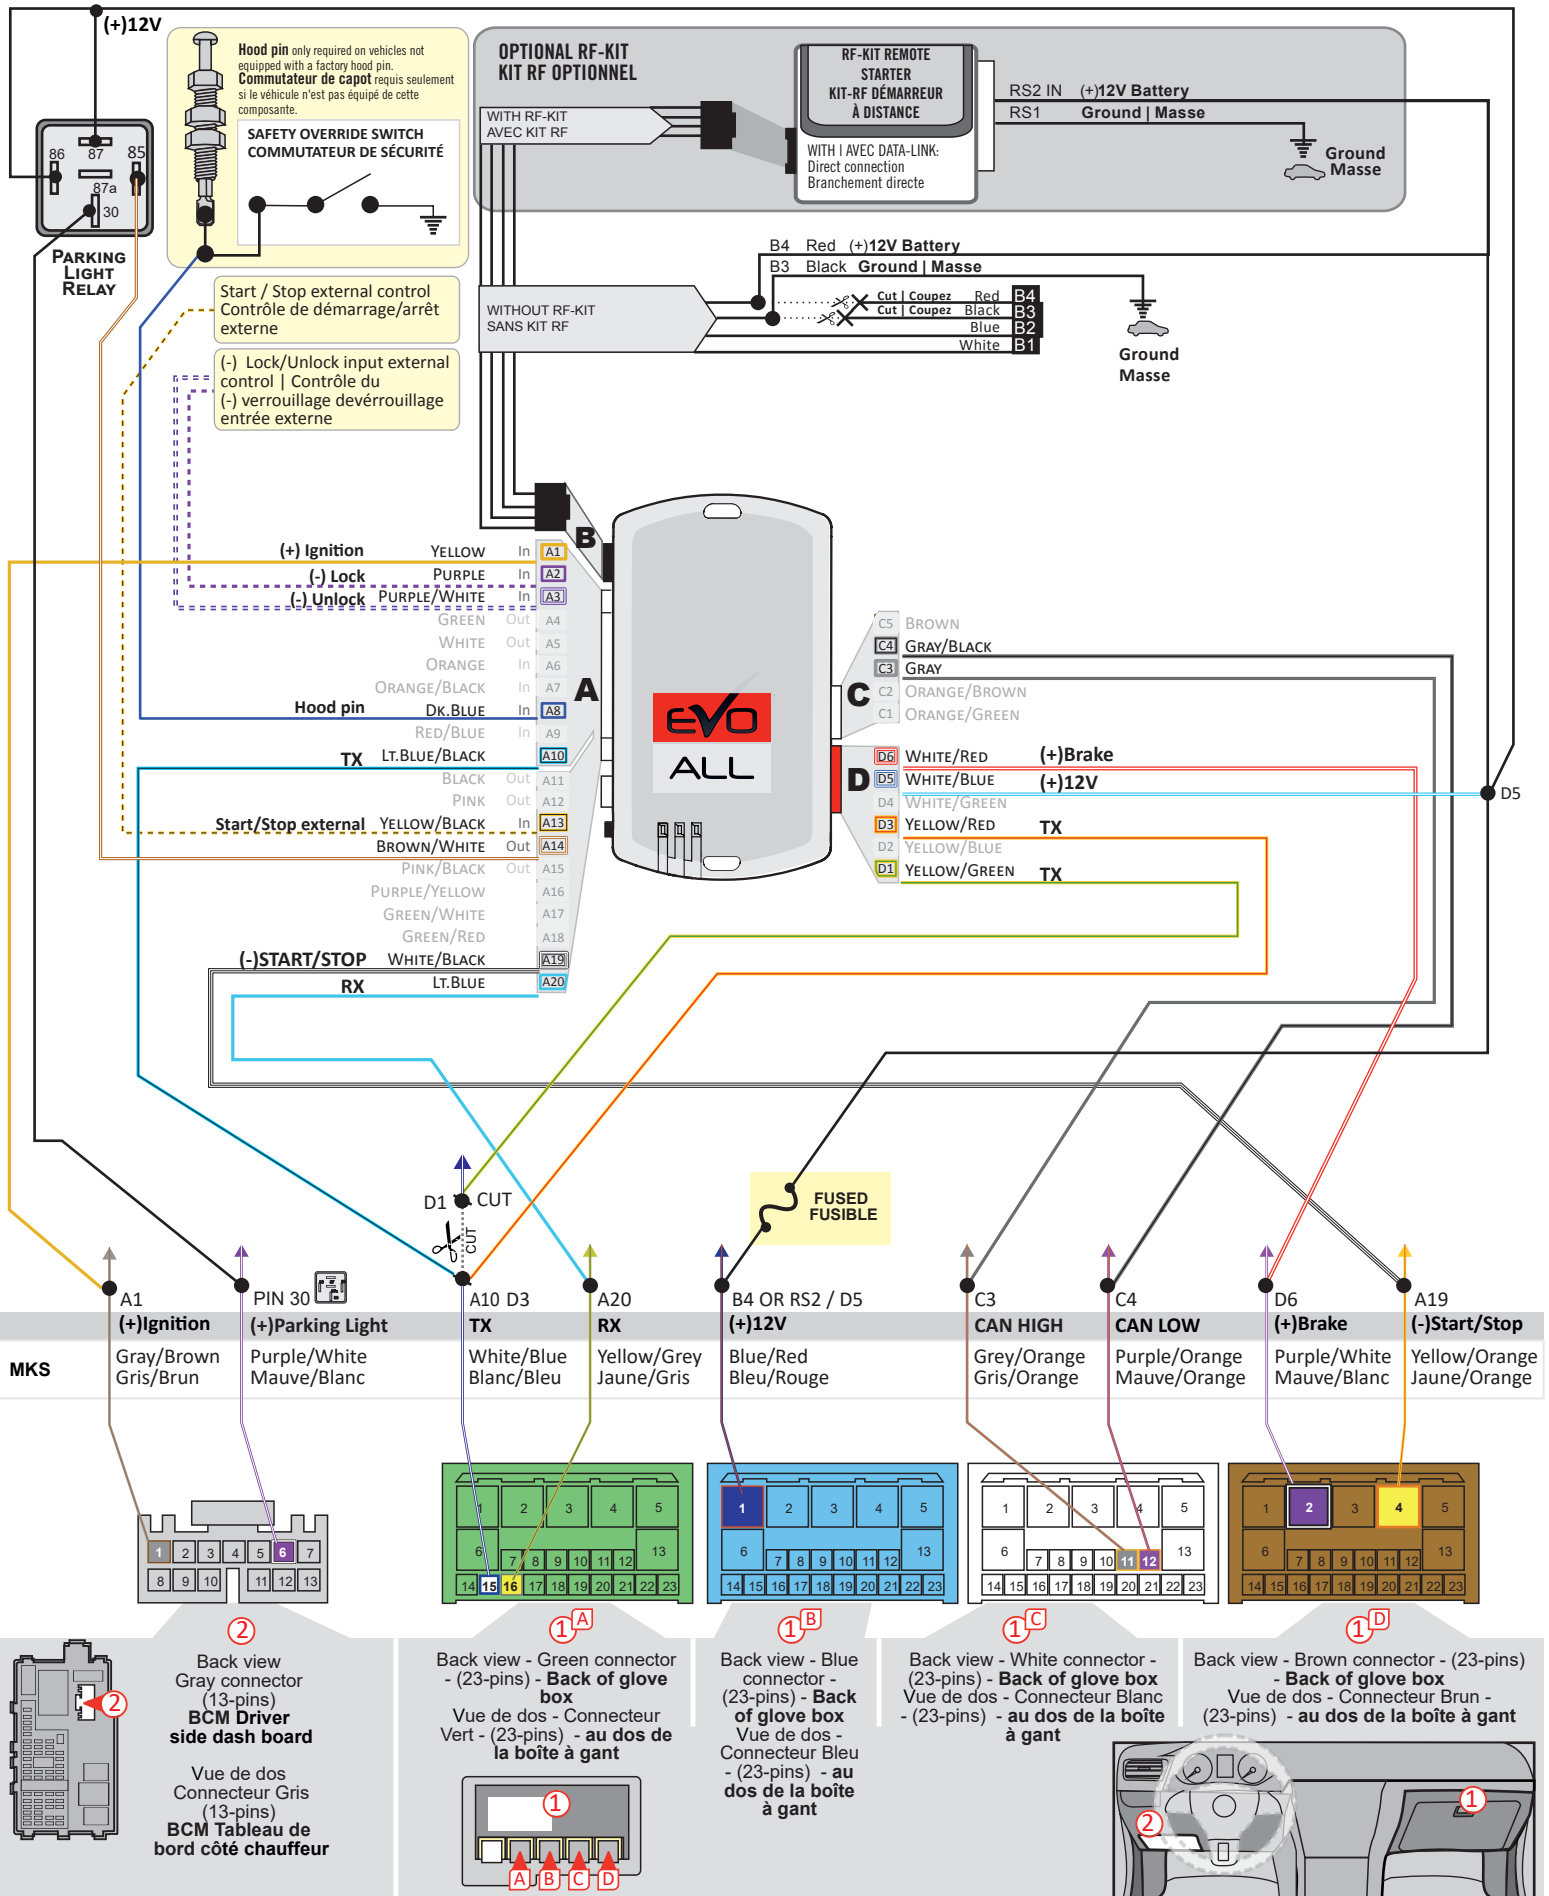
(+)12V

86 87 85
87a
30

PARKING LIGHT RELAY

Hood pin only required on vehicles not equipped with a factory hood pin.
Commutateur de capot requis seulement si le véhicule n'est pas équipé de cette composante.

SAFETY OVERRIDE SWITCH
COMMUTATEUR DE SÉCURITÉ

OPTIONAL RF-KIT
KIT RF OPTIONNEL

WITH RF-KIT
AVEC KIT RF

RF-KIT REMOTE STARTER
KIT-RF DÉMARREUR À DISTANCE

WITH | AVEC DATA-LINK:
Direct connection
Branchement directe

RS2 IN (+)12V Battery
RS1 Ground | Masse

Ground
Masse

B4 Red (+)12V Battery
B3 Black Ground | Masse

WITHOUT RF-KIT
SANS KIT RF

Cut | Coupez Red B4
Cut | Coupez Black B3
Blue B2
White B1

Ground
Masse

Start / Stop external control
Contrôle de démarrage/arrêt externe

(-) Lock/Unlock input external control | Contrôle du (-) verrouillage devérrouillage entrée externe

B

(+) Ignition YELLOW In A1
(-) Lock PURPLE In A2
(-) Unlock PURPLE/WHITE In A3
GREEN Out A4
WHITE Out A5
ORANGE In A6
ORANGE/BLACK In A7
Hood pin DK.BLUE In A8
RED/BLUE In A9
TX LT.BLUE/BLACK A10
BLACK Out A11
PINK Out A12
Start/Stop external YELLOW/BLACK In A13
BROWN/WHITE Out A14
PINK/BLACK Out A15
PURPLE/YELLOW A16
GREEN/WHITE A17
GREEN/RED A18
(-)START/STOP WHITE/BLACK A19
RX LT.BLUE A20

A

EVO ALL

C
C5 BROWN
C4 GRAY/BLACK
C3 GRAY
C2 ORANGE/BROWN
C1 ORANGE/GREEN

D
D6 WHITE/RED (+)Brake
D5 WHITE/BLUE (+)12V
D4 WHITE/GREEN
D3 YELLOW/RED TX
D2 YELLOW/BLUE
D1 YELLOW/GREEN TX

D5

D1 CUT
CUT

FUSED
FUSIBLE

| MKS | A1 (+)Ignition | PIN 30 (+)Parking Light | A10 D3 TX | A20 RX | B4 OR RS2 / D5 (+)12V | C3 CAN HIGH | C4 CAN LOW | D6 (+)Brake | A19 (-)Start/Stop |
|---|---|---|---|---|---|---|---|---|---|
| | Gray/Brown Gris/Brun | Purple/White Mauve/Blanc | White/Blue Blanc/Bleu | Yellow/Grey Jaune/Gris | Blue/Red Bleu/Rouge | Grey/Orange Gris/Orange | Purple/Orange Mauve/Orange | Purple/White Mauve/Blanc | Yellow/Orange Jaune/Orange |

1 2 3 4 5 6 7
8 9 10 11 12 13

1 2 3 4 5
6 7 8 9 10 11 12 13
14 15 16 17 18 19 20 21 22 23

1 2 3 4 5
6 7 8 9 10 11 12 13
14 15 16 17 18 19 20 21 22 23

1 2 3 4 5
6 7 8 9 10 11 12 13
14 15 16 17 18 19 20 21 22 23

1 2 3 4 5
6 7 8 9 10 11 12 13
14 15 16 17 18 19 20 21 22 23

2

2
Back view
Gray connector
(13-pins)
BCM Driver side dash board

Vue de dos
Connecteur Gris
(13-pins)
BCM Tableau de bord côté chauffeur

1A
Back view - Green connector - (23-pins) - Back of glove box
Vue de dos - Connecteur Vert - (23-pins) - au dos de la boîte à gant

1
A B C D

1B
Back view - Blue connector - (23-pins) - Back of glove box
Vue de dos - Connecteur Bleu - (23-pins) - au dos de la boîte à gant

1C
Back view - White connector - (23-pins) - Back of glove box
Vue de dos - Connecteur Blanc - (23-pins) - au dos de la boîte à gant

1D
Back view - Brown connector - (23-pins) - Back of glove box
Vue de dos - Connecteur Brun - (23-pins) - au dos de la boîte à gant

2
1